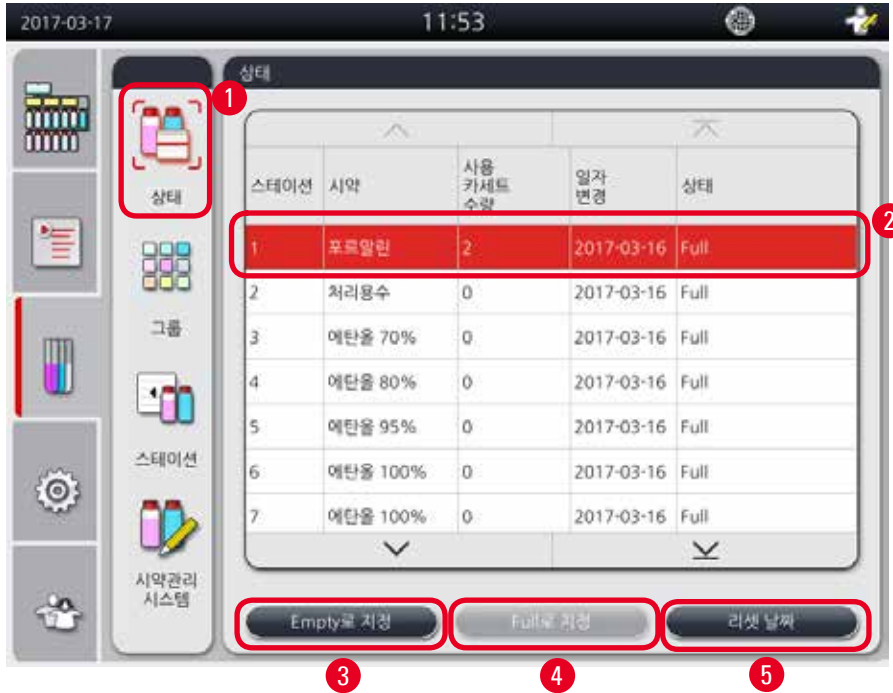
2017-03-17 11:53

1
상태

그룹

스테이션

시약관리 시스템

상태

| 스테이션 | 시약 | 사용 카세트 수량 | 일자 변경 | 상태 |
|---|---|---|---|---|
| 1 | 포르말린 | 2 | 2017-03-16 | Full |
| 2 | 처리용수 | 0 | 2017-03-16 | Full |
| 3 | 에탄올 70% | 0 | 2017-03-16 | Full |
| 4 | 에탄올 80% | 0 | 2017-03-16 | Full |
| 5 | 에탄올 95% | 0 | 2017-03-16 | Full |
| 6 | 에탄올 100% | 0 | 2017-03-16 | Full |
| 7 | 에탄올 100% | 0 | 2017-03-16 | Full |

2

Empty로 지정
Full로 지정
리셋 날짜

3
4
5